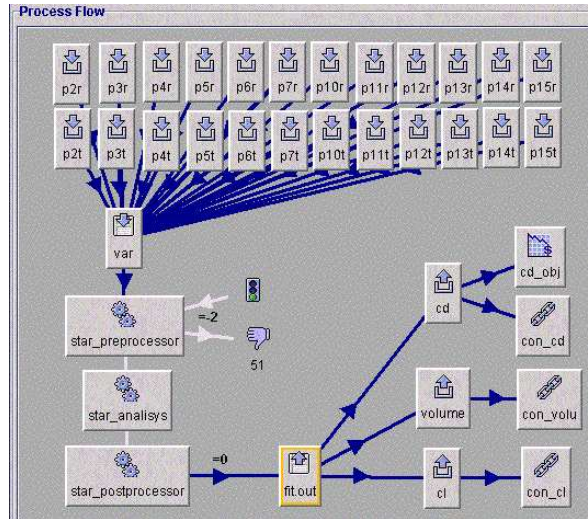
Process Flow

p2r p3r p4r p5r p6r p7r p10r p11r p12r p13r p14r p15r

p2t p3t p4t p5t p6t p7t p10t p11t p12t p13t p14t p15t

var

star_preprocessor

=-2

51

star_analisys

star_postprocessor

=0

fit.out

cd

cd_obj

con_cd

volume

con_volu

cl

con_cl